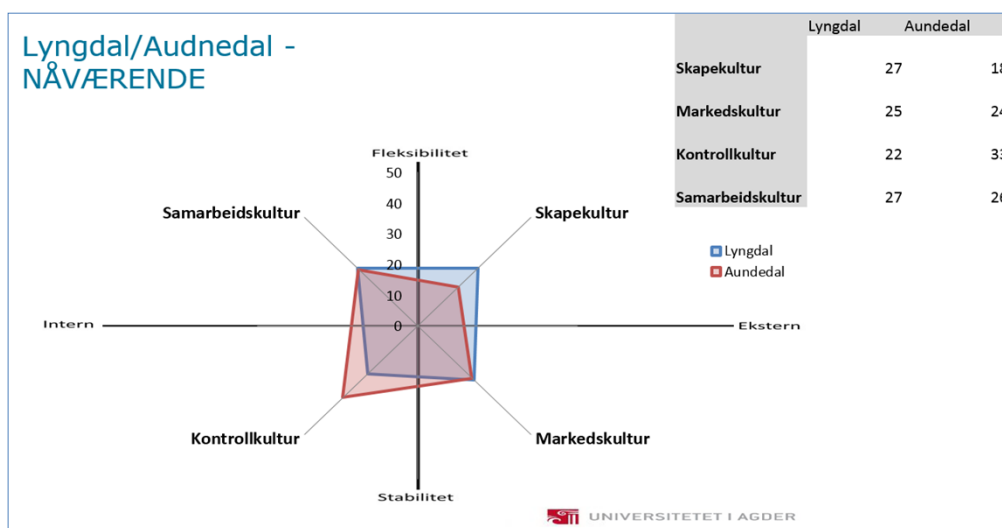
Lyngdal/Audnedal - NÅVÆRENDE

| | Lyngdal | Aundedal |
|---|---|---|
| Skapekultur | 27 | 18 |
| Markedskultur | 25 | 24 |
| Kontrollkultur | 22 | 33 |
| Samarbeidskultur | 27 | 26 |

Fleksibilitet

50
40
30
20
10
0

Samarbeidskultur

Skapekultur

Lyngdal
Aundedal

Intern

Ekstern

Kontrollkultur

Markedskultur

Stabilitet

UNIVERSITETET I AGDER